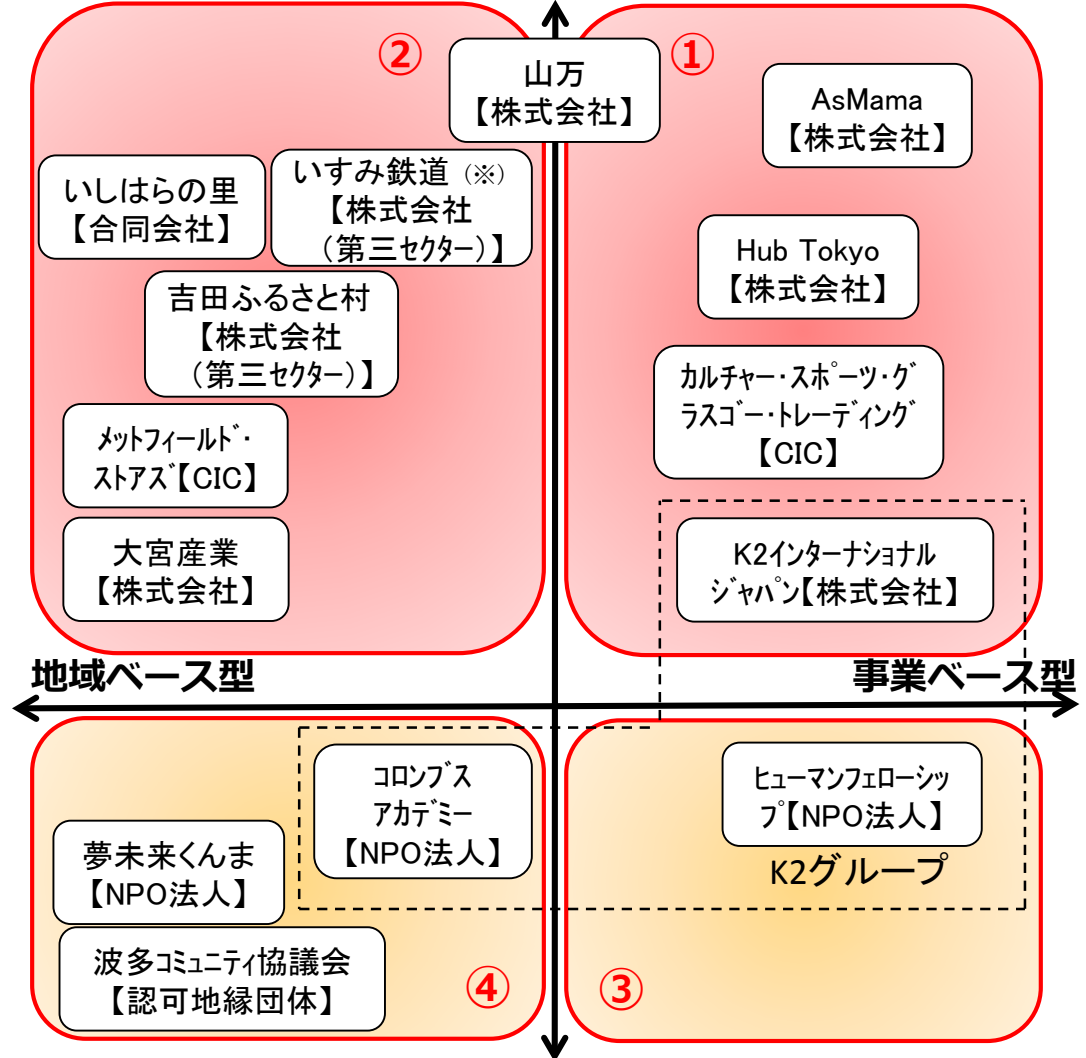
②

山万
【株式会社】

①

AsMama
【株式会社】

いしはらの里
【合同会社】

いすみ鉄道（※）
【株式会社
（第三セクター）】

Hub Tokyo
【株式会社】

吉田ふるさと村
【株式会社
（第三セクター）】

カルチャー・スポーツ・グラスゴー・トレーディング
【CIC】

メットフィールド・ストアズ【CIC】

K2インターナショナルジャパン【株式会社】

大宮産業
【株式会社】

地域ベース型

事業ベース型

コロンブス
アカデミー
【NPO法人】

ヒューマンフェローシップ【NPO法人】

夢未来くんま
【NPO法人】

K2グループ

波多コミュニティ協議会
【認可地縁団体】

④

③